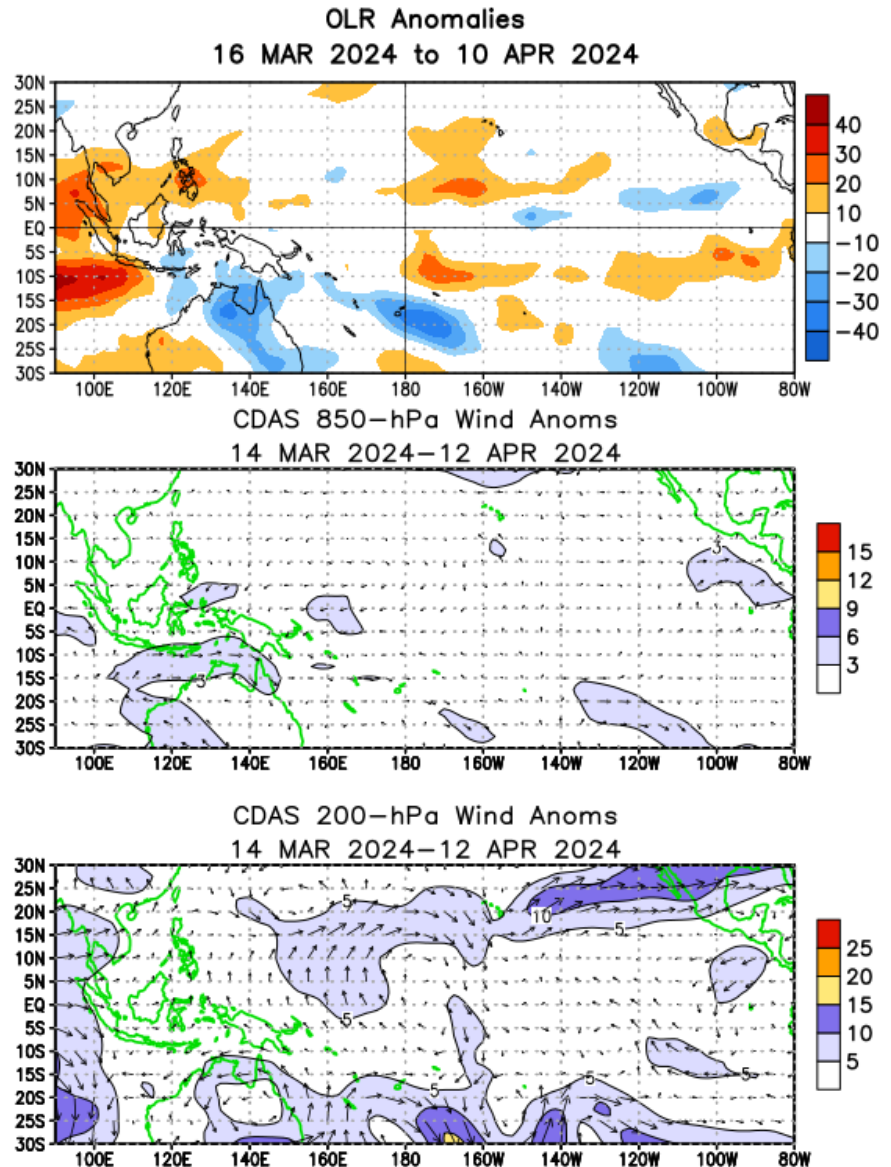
OLR Anomalies
16 MAR 2024 to 10 APR 2024

30N
25N
20N
15N
10N
5N
EQ
5S
10S
15S
20S
25S
30S

100E 120E 140E 160E 180 160W 140W 120W 100W 80W

40
30
20
10
−10
−20
−30
−40

CDAS 850−hPa Wind Anoms
14 MAR 2024−12 APR 2024

30N
25N
20N
15N
10N
5N
EQ
5S
10S
15S
20S
25S
30S

3
3

100E 120E 140E 160E 180 160W 140W 120W 100W 80W

15
12
9
6
3

CDAS 200−hPa Wind Anoms
14 MAR 2024−12 APR 2024

30N
25N
20N
15N
10N
5N
EQ
5S
10S
15S
20S
25S
30S

5
10
5
5
5
5
5

100E 120E 140E 160E 180 160W 140W 120W 100W 80W

25
20
15
10
5